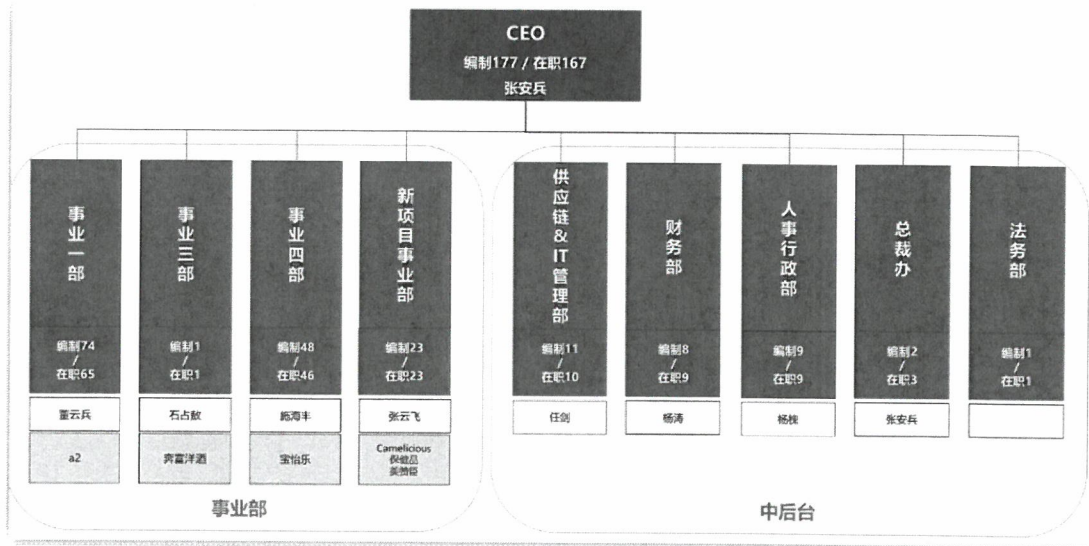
CEO
编制177 / 在职167
张安兵

事业一部
编制74 / 在职65
董云兵
a2

事业三部
编制1 / 在职1
石占敏
奔富洋酒

事业四部
编制48 / 在职46
施海丰
宝怡乐

新项目事业部
编制23 / 在职23
张云飞
Camelicious 保健品 美赞臣

事业部

供应链&IT管理部
编制11 / 在职10
任剑

财务部
编制8 / 在职9
杨涛

人事行政部
编制9 / 在职9
杨桃

总裁办
编制2 / 在职3
张安兵

法务部
编制1 / 在职1

中后台